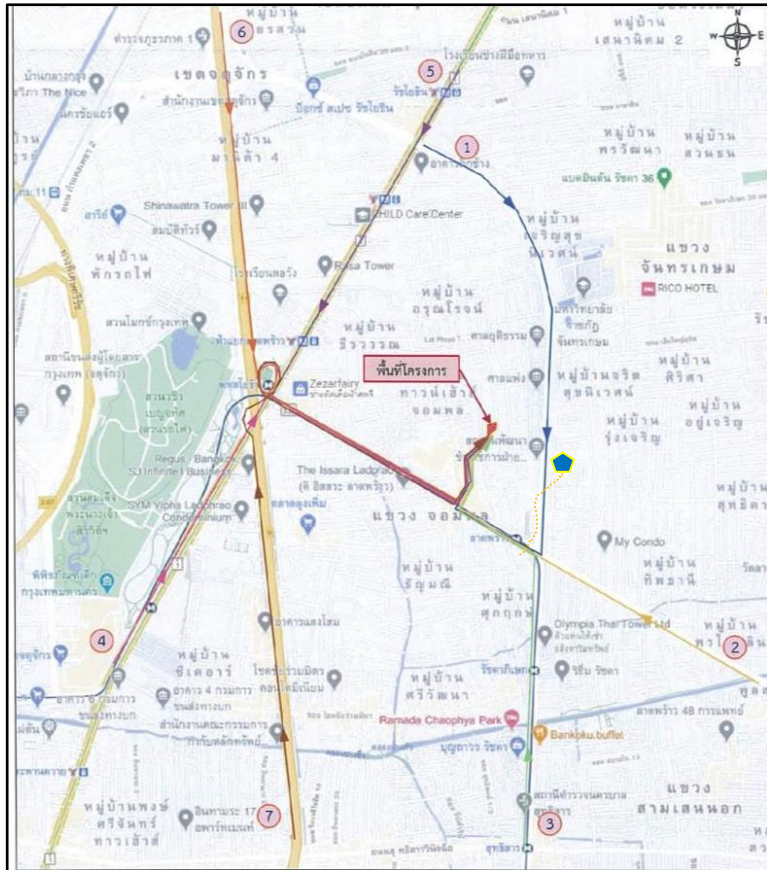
N
W E
S

6
หมู่บ้าน
ธรสวน
เขตจตุจักร
5
หมู่บ้าน
เสนานิคม 2
บ้านกลางกรุง The Nice
ศรีวรา The Nice
สำนักงานเขตจตุจักร
บิ๊กซี ซูเปอร์ รัชโยธิน
รัชโยธิน
โรงเรียนช่างฝีมือทหาร
1
หมู่บ้าน
มหาลัก 4
หมู่บ้าน
พรวัฒนา
หมู่บ้าน
สวนธน
อาคารหรรษา
แบดมินตัน รัชดา 36
Shinawatra Tower III
CHILD Care Center
หมู่บ้าน
เจริญสุข
นิเวศน์
แขวง
จันทรเกษม
หมู่บ้าน
พักรถไฟ
Rasa Tower
RICO HOTEL
หมู่บ้าน
อรุณโรจน์
มหาวิทยาลัย
ราชภัฏ
จันทรเกษม
สวนโมกข์กรุงเทพ
หมู่บ้าน
รื่นววนา
สถานีขนส่งผู้โดยสาร
กรุงเทพ (จตุจักร)
พื้นที่โครงการ
หมู่บ้านจริต
สุขนิเวศน์
หมู่บ้าน
ศิริสา
Zezarfairy
ทาวน์เฮ้าส์
จอมพล
หมู่บ้าน
รุ่งเจริญ
หมู่บ้าน
อยู่เจริญ
สวนวชิรเบญจทัศ (สวนรถไฟ)
Regus - Bangkok, SJ Infinite I Business
The Issara Ladprao
(ดิ อิสสระ ลาดพร้าว)
หมู่บ้าน
สุทธิสาร
SYM Vipha Ladphrao Condominium
ตลาดอุดมสุข
แขวง จอมพล
My Condo
พิพิธภัณฑ์เด็ก
กรุงเทพมหานคร
หมู่บ้าน
ธัญมณี
หมู่บ้าน
ทิพยานี
ลาดพร้าว
หมู่บ้าน
ศุภฤกษ์
Olympia Thai Tower Ltd
หมู่บ้าน
พรวิไลดิน
2
4
หมู่บ้าน
ชิเดอร์
อาคารแสงโสม
อาคาร 4 กรมการ
ขนส่งทางบก
รัชดาภิเษก
รัชดา
ลาดพร้าว 48 การแพทย์
หมู่บ้าน
ศรีวัฒนา
Ramada Chaophya Park
Bankoku buffet
สำนักงานคณะกรรมการ
กำกับหลักทรัพย์
บุญถาวร รัชดา
แขวง
สามเสนนอก
หมู่บ้านพงษ์
ศรีจันทร์
ทาวเฮ้าส์
อินทามระ 17
อพาร์ทเมนท์
7
3
สุทธิสาร